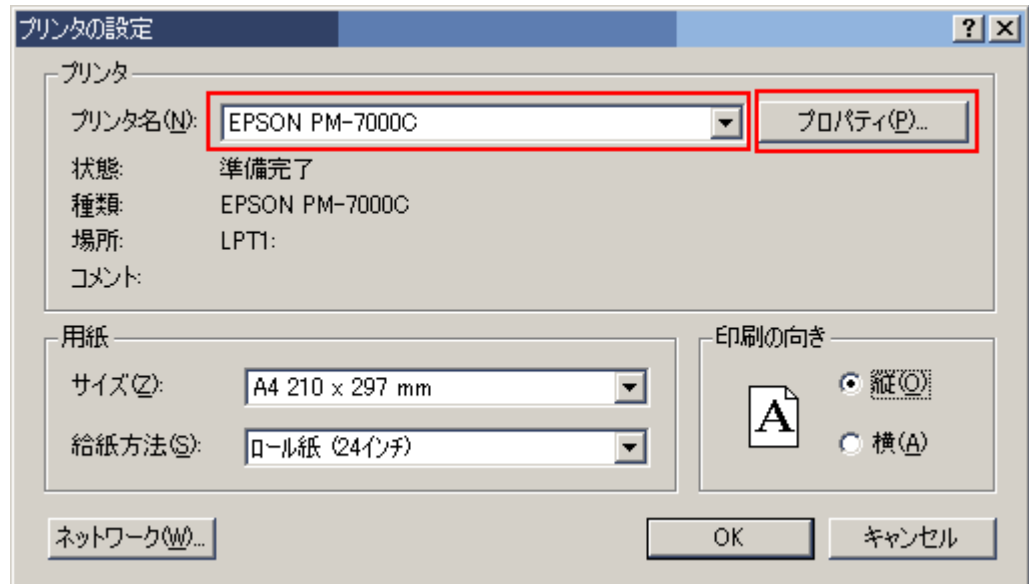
プリンタの設定

?
X

プリンタ

プリンタ名(N): EPSON PM-7000C

プロパティ(P)...

状態: 準備完了

種類: EPSON PM-7000C

場所: LPT1:

コメント:

用紙

サイズ(Z): A4 210 x 297 mm

給紙方法(S): ロール紙 (24インチ)

印刷の向き

A

縦(O)

横(A)

ネットワーク(W)...

OK

キャンセル